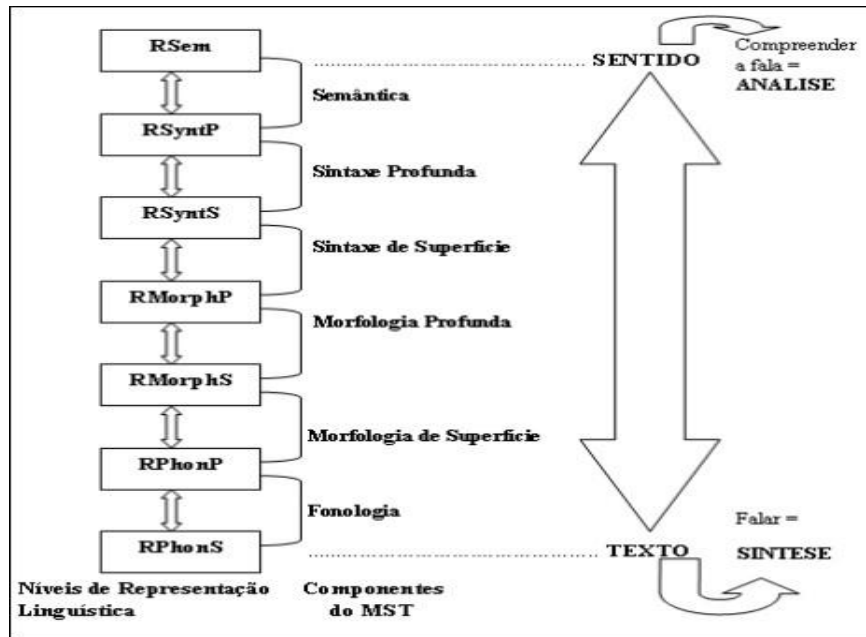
RSem
Semântica
RSyntP
Sintaxe Profunda
RSyntS
Sintaxe de Superficie
RMorphP
Morfologia Profunda
RMorphS
Morfologia de Superficie
RPhonP
Fonologia
RPhonS

SENTIDO
Compreender a fala = ANALISE

TEXTO
Falar = SINTESE

Níveis de Representação Linguística

Componentes do MST